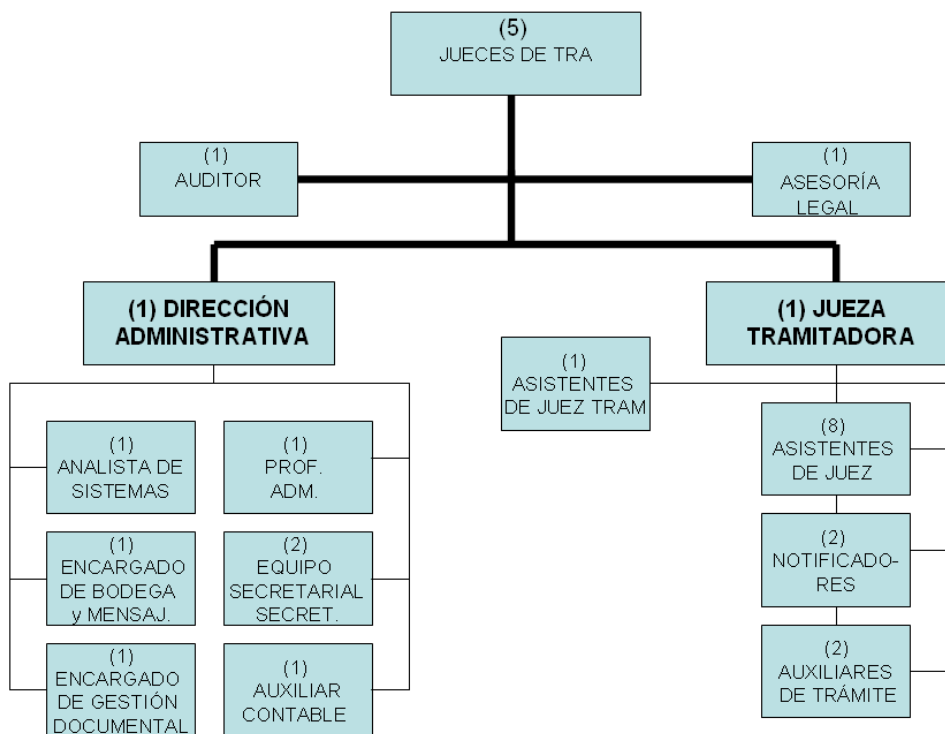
(5)
JUECES DE TRA

(1)
AUDITOR

(1)
ASESORÍA LEGAL

(1) DIRECCIÓN ADMINISTRATIVA

(1) JUEZA TRAMITADORA

(1)
ASISTENTES DE JUEZ TRAM

(1)
ANALISTA DE SISTEMAS

(1)
PROF. ADM.

(1)
ENCARGADO DE BODEGA y MENSAJ.

(2)
EQUIPO SECRETARIAL SECRET.

(1)
ENCARGADO DE GESTIÓN DOCUMENTAL

(1)
AUXILIAR CONTABLE

(8)
ASISTENTES DE JUEZ

(2)
NOTIFICADORES

(2)
AUXILIARES DE TRÁMITE